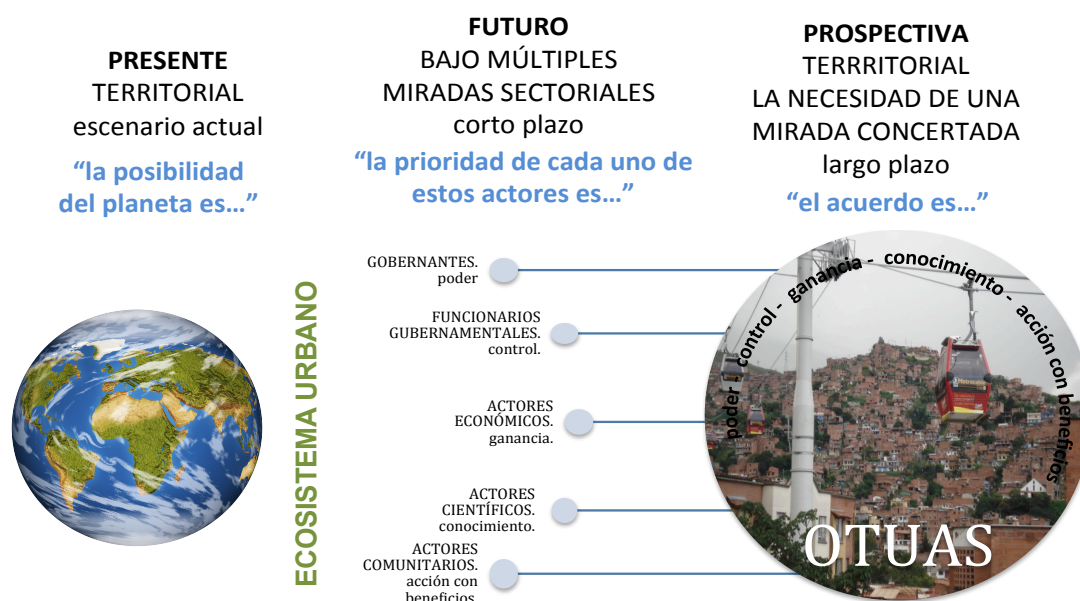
PRESENTE
TERRITORIAL
escenario actual

“la posibilidad del planeta es…”

FUTURO
BAJO MÚLTIPLES
MIRADAS SECTORIALES
corto plazo

“la prioridad de cada uno de estos actores es…”

PROSPECTIVA
TERRRITORIAL
LA NECESIDAD DE UNA
MIRADA CONCERTADA
largo plazo

“el acuerdo es…”

ECOSISTEMA URBANO

GOBERNANTES. poder

FUNCIONARIOS GUBERNAMENTALES. control.

ACTORES ECONÓMICOS. ganancia.

ACTORES CIENTÍFICOS. conocimiento.

ACTORES COMUNITARIOS. acción con beneficios.

poder - control - ganancia - conocimiento - acción con beneficios

OTUAS